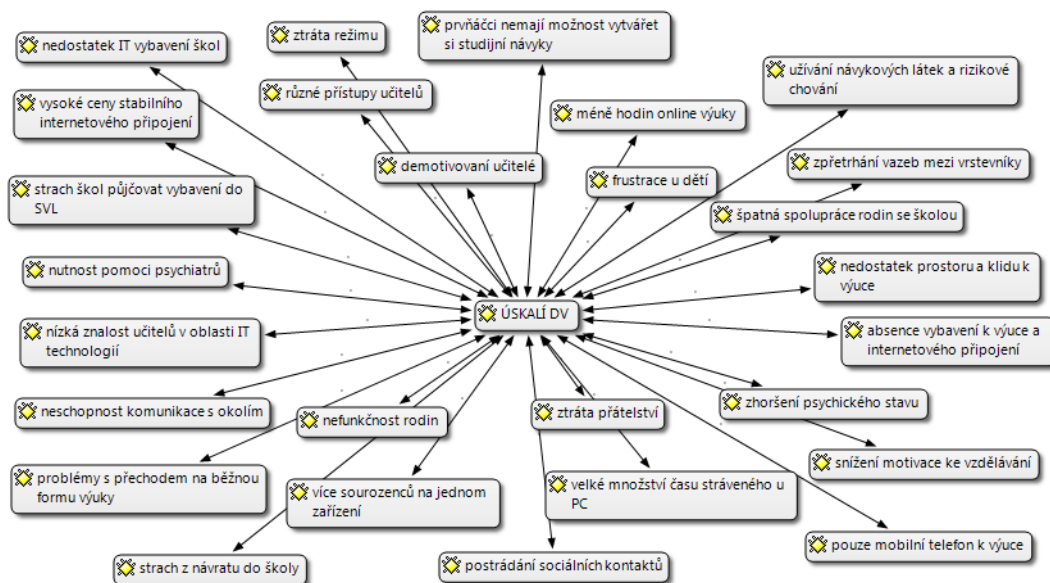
nedostatek IT vybavení škol

ztráta režimu

prvňáčci nemají možnost vytvářet si studijní návyky

užívání návykových látek a rizikové chování

různé přístupy učitelů

vysoké ceny stabilního internetového připojení

méně hodin online výuky

demotivovaní učitelé

frustrace u dětí

zpřetrhání vazeb mezi vrstevníky

strach škol půjčovat vybavení do SVL

špatná spolupráce rodin se školou

nutnost pomoci psychiatrů

nedostatek prostoru a klidu k výuce

ÚSKALÍ DV

nízká znalost učitelů v oblasti IT technologií

absence vybavení k výuce a internetového připojení

neschopnost komunikace s okolím

nefunkčnost rodin

ztráta přátelství

zhoršení psychického stavu

snížení motivace ke vzdělávání

problémy s přechodem na běžnou formu výuky

více sourozenců na jednom zařízení

velké množství času stráveného u PC

pouze mobilní telefon k výuce

strach z návratu do školy

postrádání sociálních kontaktů